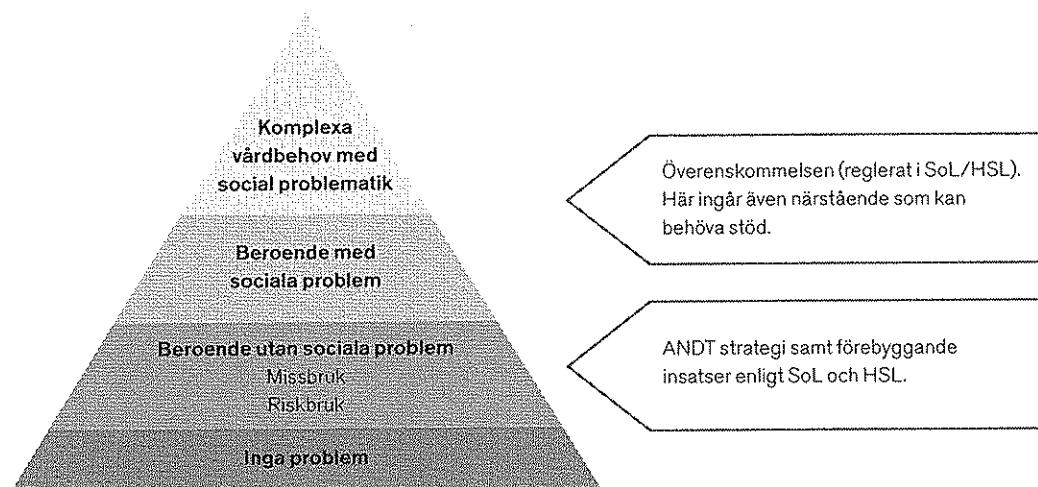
Komplexa vårdbehov med social problematik

Beroende med sociala problem

Beroende utan sociala problem
Missbruk
Riskbruk

Inga problem

Överenskommelsen (reglerat i SoL/HSL). Här ingår även närstående som kan behöva stöd.

ANDT strategi samt förebyggande insatser enligt SoL och HSL.